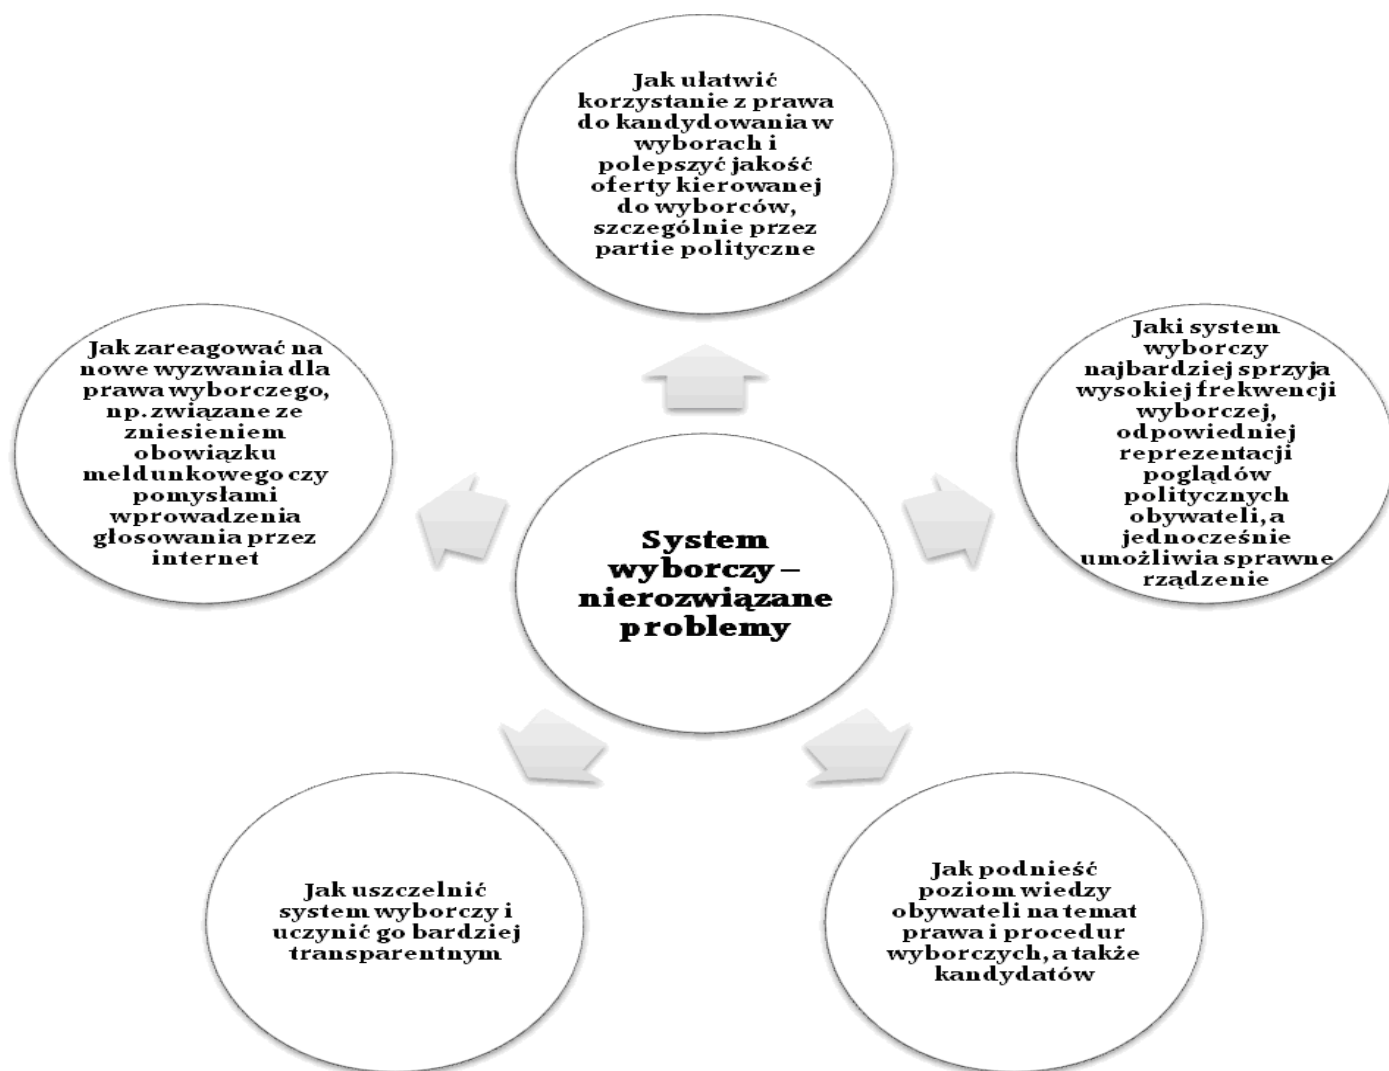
Jak ułatwić korzystanie z prawa do kandydowania w wyborach i polepszyć jakość oferty kierowanej do wyborców, szczególnie przez partie polityczne

Jak zareagować na nowe wyzwania dla prawa wyborczego, np. związane ze zniesieniem obowiązku meldunkowego czy pomysłami wprowadzenia głosowania przez internet

System wyborczy – nierozwiązane problemy

Jaki system wyborczy najbardziej sprzyja wysokiej frekwencji wyborczej, odpowiedniej reprezentacji poglądów politycznych obywateli, a jednocześnie umożliwia sprawne rządzenie

Jak uszczelnić system wyborczy i uczynić go bardziej transparentnym

Jak podnieść poziom wiedzy obywateli na temat prawa i procedur wyborczych, a także kandydatów